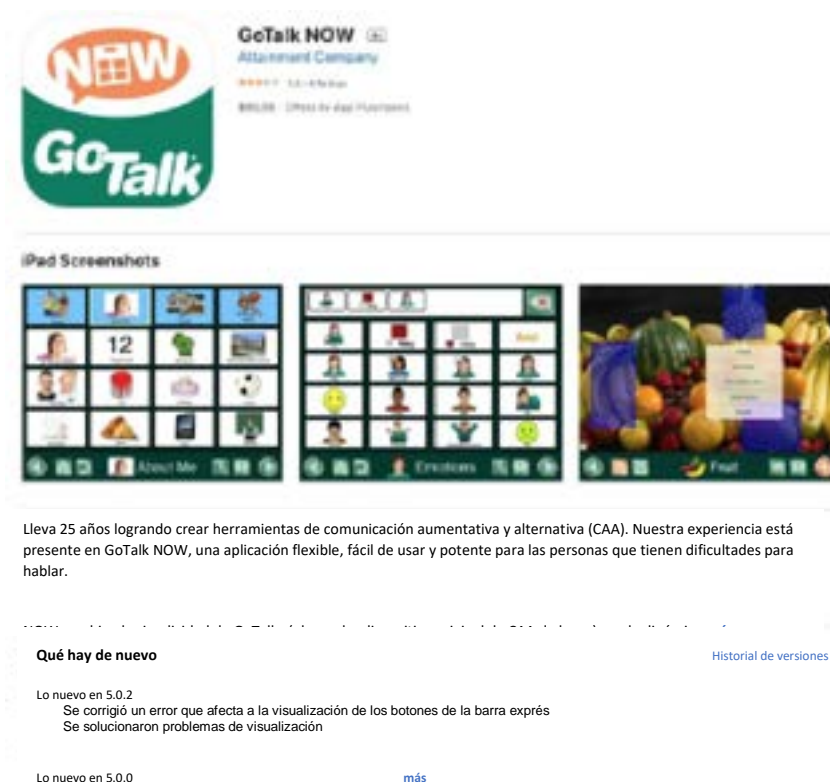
NEW

GoTalk

GoTalk NOW 4+

Attainment Company

$89.99 · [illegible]

iPad Screenshots

12

About Me

Emotions

Fruit

Lleva 25 años logrando crear herramientas de comunicación aumentativa y alternativa (CAA). Nuestra experiencia está presente en GoTalk NOW, una aplicación flexible, fácil de usar y potente para las personas que tienen dificultades para hablar.

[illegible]

Qué hay de nuevo

Historial de versiones

Lo nuevo en 5.0.2
Se corrigió un error que afecta a la visualización de los botones de la barra exprés
Se solucionaron problemas de visualización

Lo nuevo en 5.0.0

más